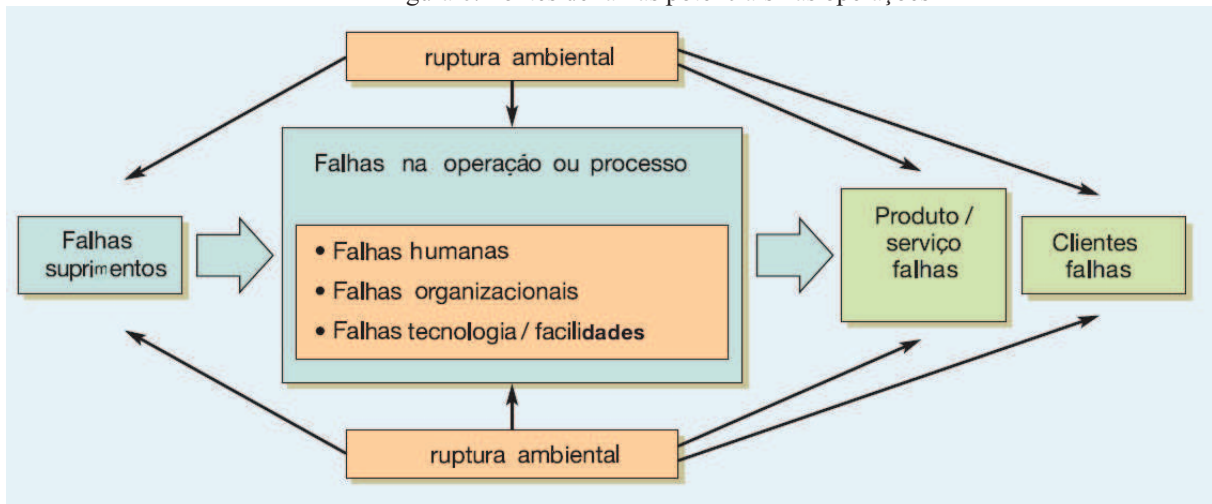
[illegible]

ruptura ambiental

Falhas na operação ou processo

Falhas suprimentos

• Falhas humanas
• Falhas organizacionais
• Falhas tecnologia / facilidades

Produto / serviço falhas

Clientes falhas

ruptura ambiental